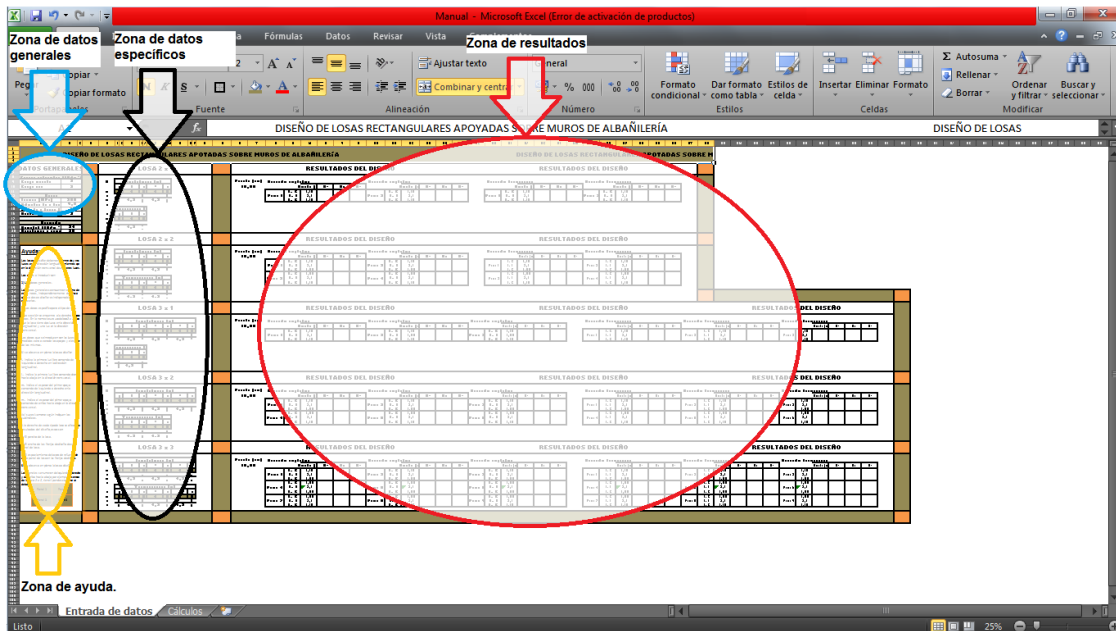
Manual - Microsoft Excel (Error de activación de productos)

Zona de datos generales

Zona de datos específicos

Zona de resultados

Fórmulas Datos Revisar Vista

Copiar

Copiar formato

Portapapeles

Fuente

Ajustar texto

Combinar y centrar

Alineación

General

Número

Formato condicional

Dar formato como tabla

Estilos de celda

Estilos

Insertar Eliminar Formato

Celdas

Autosuma

Rellenar

Borrar

Ordenar y filtrar

Buscar y seleccionar

Modificar

DISEÑO DE LOSAS RECTANGULARES APOYADAS SOBRE MUROS DE ALBAÑILERÍA

DISEÑO DE LOSAS

DISEÑO DE LOSAS RECTANGULARES APOYADAS SOBRE MUROS DE ALBAÑILERÍA

DATOS GENERALES

LOSA 1 x 2

LOSA 2 x 2

LOSA 3 x 1

LOSA 3 x 2

LOSA 3 x 3

RESULTADOS DEL DISEÑO

Ayuda

Zona de ayuda.

Entrada de datos

Cálculos

Listo

25%